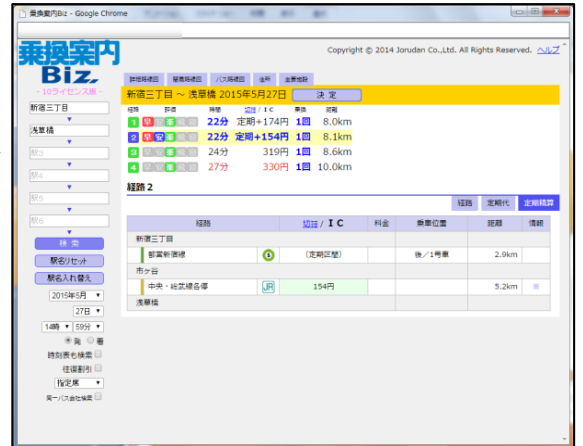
乗換案内Biz - Google Chrome

乗換案内
Biz
- 10ライセンス版 -

Copyright © 2014 Jorudan Co.,Ltd. All Rights Reserved. ヘルプ

詳細路線図 | 駅周辺地図 | バス路線図 | 運賃 | 全景地図

新宿三丁目 ～ 浅草橋 2015年5月27日 決 定

経路 評価 時間 運賃/IC 乗換 距離
1 早 安 楽 22分 定期+174円 1回 8.0km
2 早 安 楽 22分 定期+154円 1回 8.1km
3 24分 319円 1回 8.6km
4 27分 330円 1回 10.0km

新宿三丁目
浅草橋
駅1
駅2
駅3
駅4
検 索
駅名リセット
駅名入れ替え
2015年5月
27日
14時 59分
発 着
時刻表も検索
往復割引
指定席
同一バス会社優先

経路2

経路 | 定期代 | 定期精算

| 経路 | 運賃/IC | 料金 | 乗車位置 | 距離 | 情報 |
|---|---|---|---|---|---|
| 新宿三丁目 | | | | | |
| 都営新宿線 | (定期区間) | | 後／1号車 | 2.9km | |
| 市ケ谷 | | | | | |
| 中央・総武緩行 JR | 154円 | | | 5.2km | |
| 浅草橋 | | | | | |